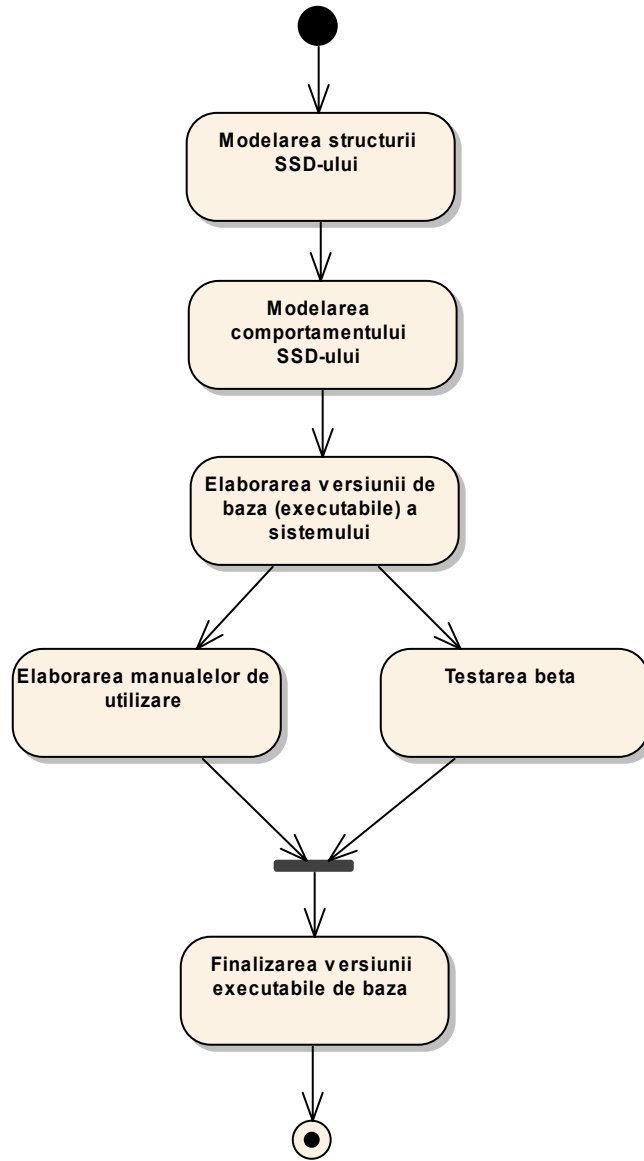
Modelarea structurii SSD-ului

Modelarea comportamentului SSD-ului

Elaborarea versiunii de baza (executabile) a sistemului

Elaborarea manualelor de utilizare

Testarea beta

Finalizarea versiunii executabile de baza